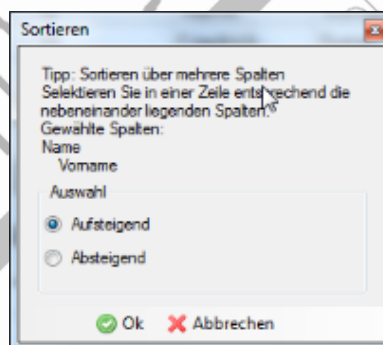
Sortieren

Tipp: Sortieren über mehrere Spalten
Selektieren Sie in einer Zeile entsprechend die nebeneinander liegenden Spalten.
Gewählte Spalten:
Name
Vorname

Auswahl
Aufsteigend
Absteigend

Ok
Abbrechen